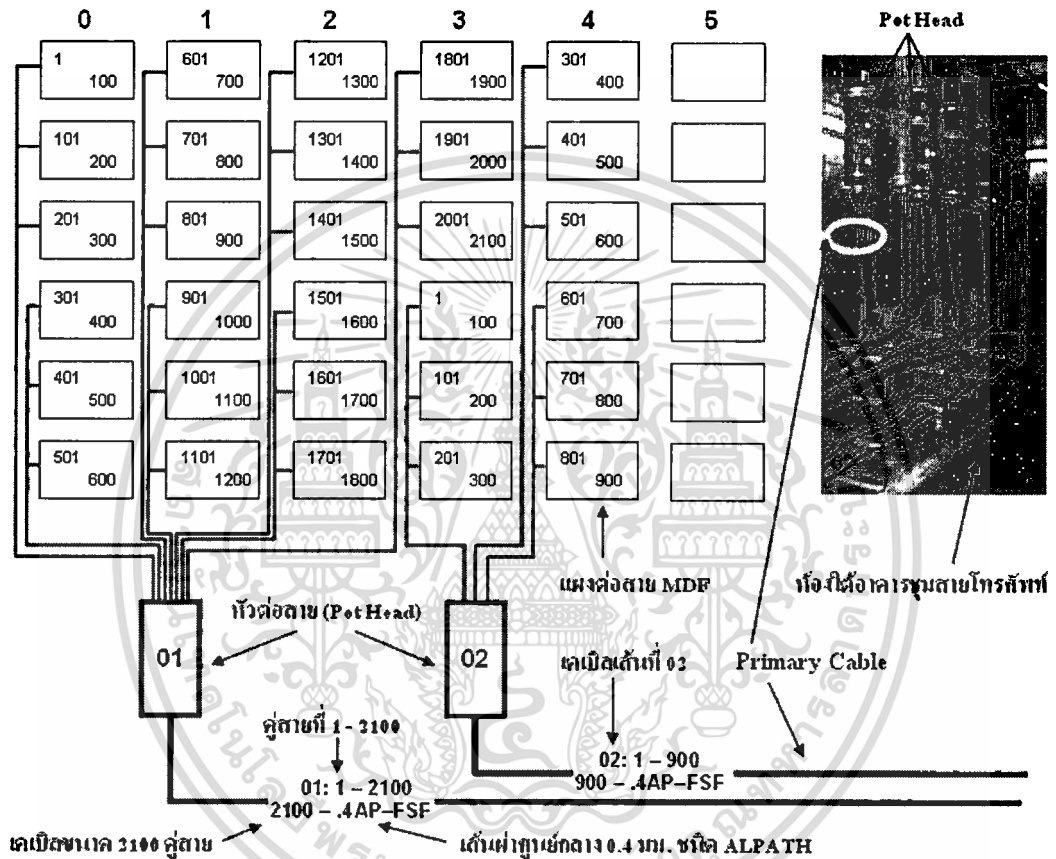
0 1 2 3 4 5

| 0 | 1 | 2 | 3 | 4 | 5 |
|---|---|---|---|---|---|
| 1 100 | 601 700 | 1201 1300 | 1801 1900 | 301 400 | |
| 101 200 | 701 800 | 1301 1400 | 1901 2000 | 401 500 | |
| 201 300 | 801 900 | 1401 1500 | 2001 2100 | 501 600 | |
| 301 400 | 901 1000 | 1501 1600 | 1 100 | 601 700 | |
| 401 500 | 1001 1100 | 1601 1700 | 101 200 | 701 800 | |
| 501 600 | 1101 1200 | 1701 1800 | 201 300 | 801 900 | |

Pot Head

แผงต่อสาย MDF

ห้องใต้อาคารชุมสายโทรศัพท์

หัวต่อสาย (Pot Head)

01

02

เคเบิลเส้นที่ 02

Primary Cable

คู่สายที่ 1 - 2100

02: 1 – 900
900 – .4AP–FSF

01: 1 – 2100
2100 – .4AP–FSF

เคเบิลขนาด 2100 คู่สาย

เส้นผ่าศูนย์กลาง 0.4 มม. ชนิด ALPATH